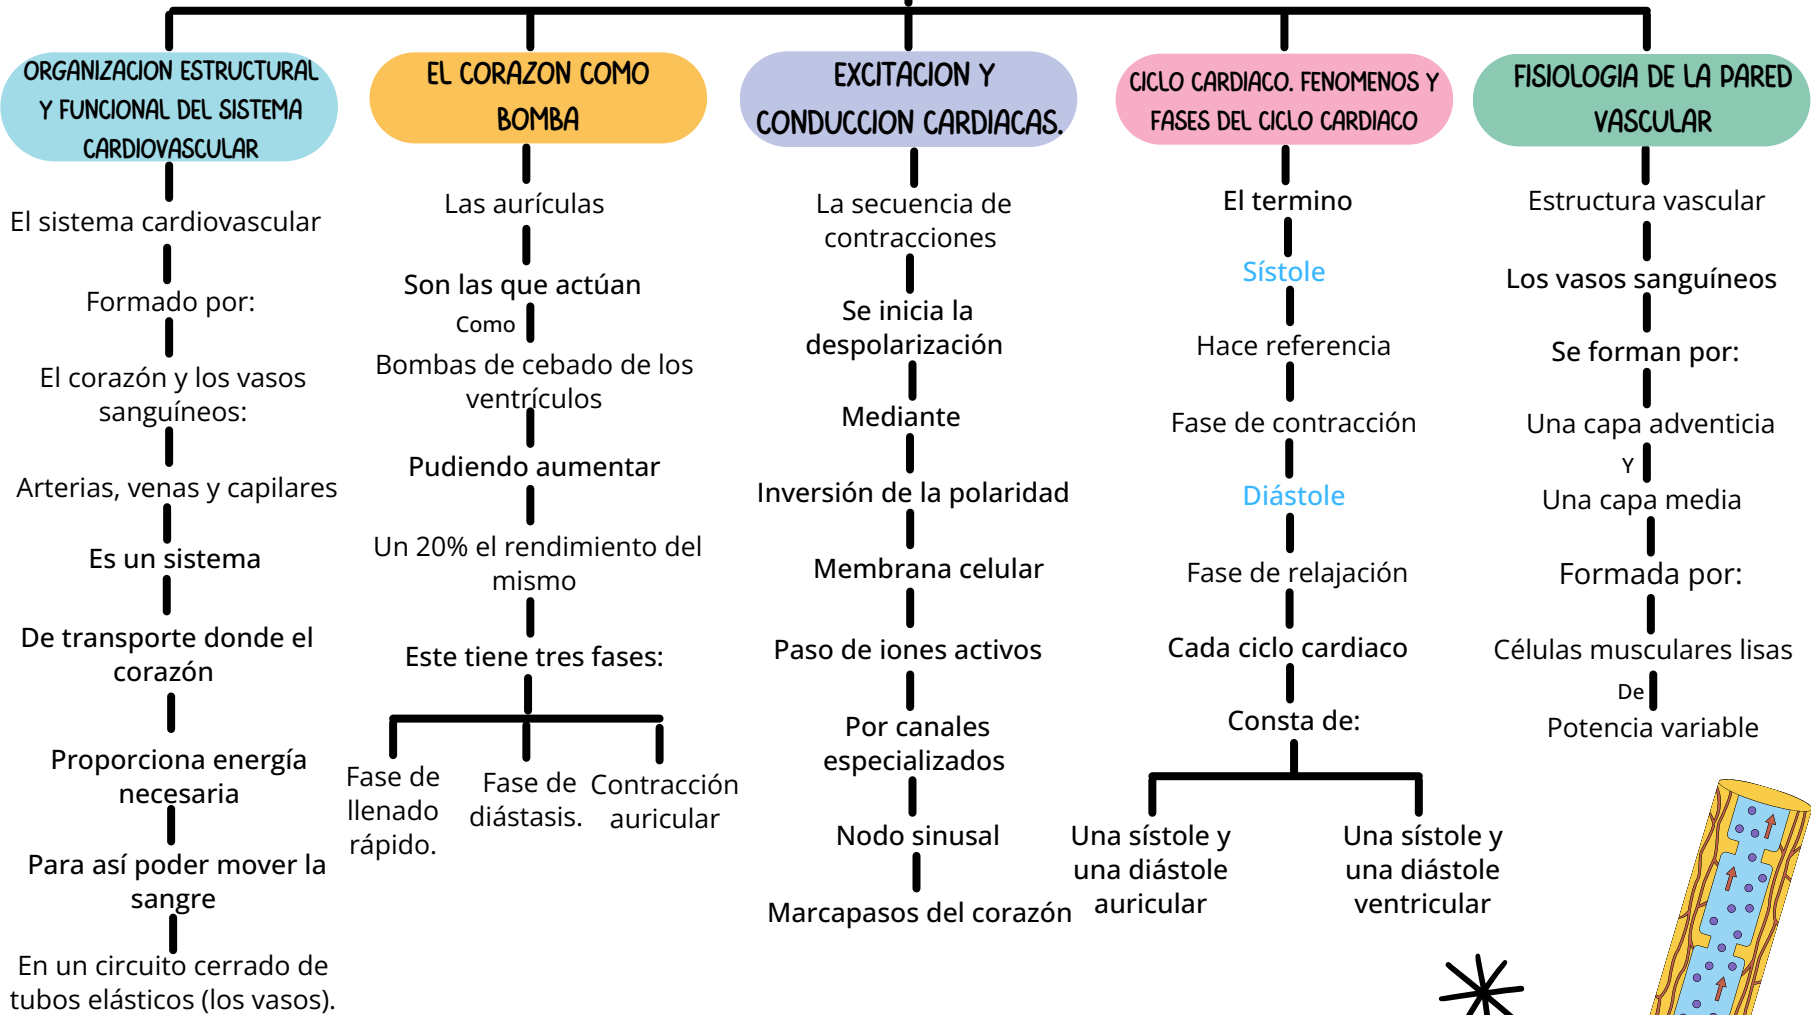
ORGANIZACION ESTRUCTURAL Y FUNCIONAL DEL SISTEMA CARDIOVASCULAR

El sistema cardiovascular

Formado por:

El corazón y los vasos sanguíneos:

Arterias, venas y capilares

Es un sistema

De transporte donde el corazón

Proporciona energía necesaria

Para así poder mover la sangre

En un circuito cerrado de tubos elásticos (los vasos).

EL CORAZON COMO BOMBA

Las aurículas

Son las que actúan

Como

Bombas de cebado de los ventrículos

Pudiendo aumentar

Un 20% el rendimiento del mismo

Este tiene tres fases:

Fase de llenado rápido.

Fase de diástasis.

Contracción auricular

EXCITACION Y CONDUCCION CARDIACAS.

La secuencia de contracciones

Se inicia la despolarización

Mediante

Inversión de la polaridad

Membrana celular

Paso de iones activos

Por canales especializados

Nodo sinusal

Marcapasos del corazón

CICLO CARDIACO. FENOMENOS Y FASES DEL CICLO CARDIACO

El termino

Sístole

Hace referencia

Fase de contracción

Diástole

Fase de relajación

Cada ciclo cardiaco

Consta de:

Una sístole y una diástole auricular

Una sístole y una diástole ventricular

FISIOLOGIA DE LA PARED VASCULAR

Estructura vascular

Los vasos sanguíneos

Se forman por:

Una capa adventicia

Y

Una capa media

Formada por:

Células musculares lisas

De

Potencia variable